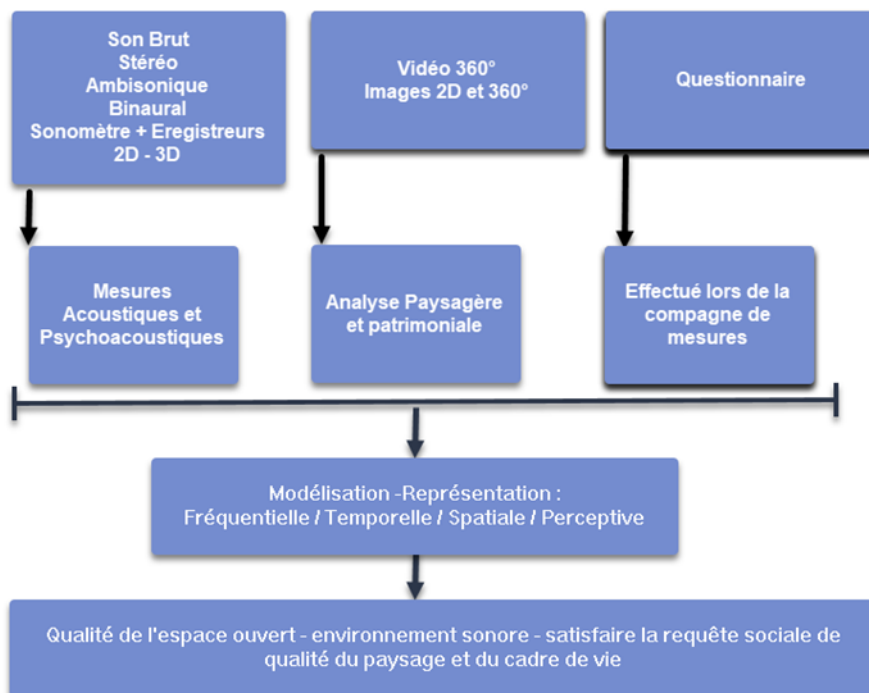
Son Brut
Stéréo
Ambisonique
Binaural
Sonomètre + Eregistreurs
2D - 3D

Vidéo 360°
Images 2D et 360°

Questionnaire

Mesures Acoustiques et Psychoacoustiques

Analyse Paysagère et patrimoniale

Effectué lors de la compagne de mesures

Modélisation -Représentation :
Fréquentielle / Temporelle / Spatiale / Perceptive

Qualité de l'espace ouvert - environnement sonore - satisfaire la requête sociale de qualité du paysage et du cadre de vie